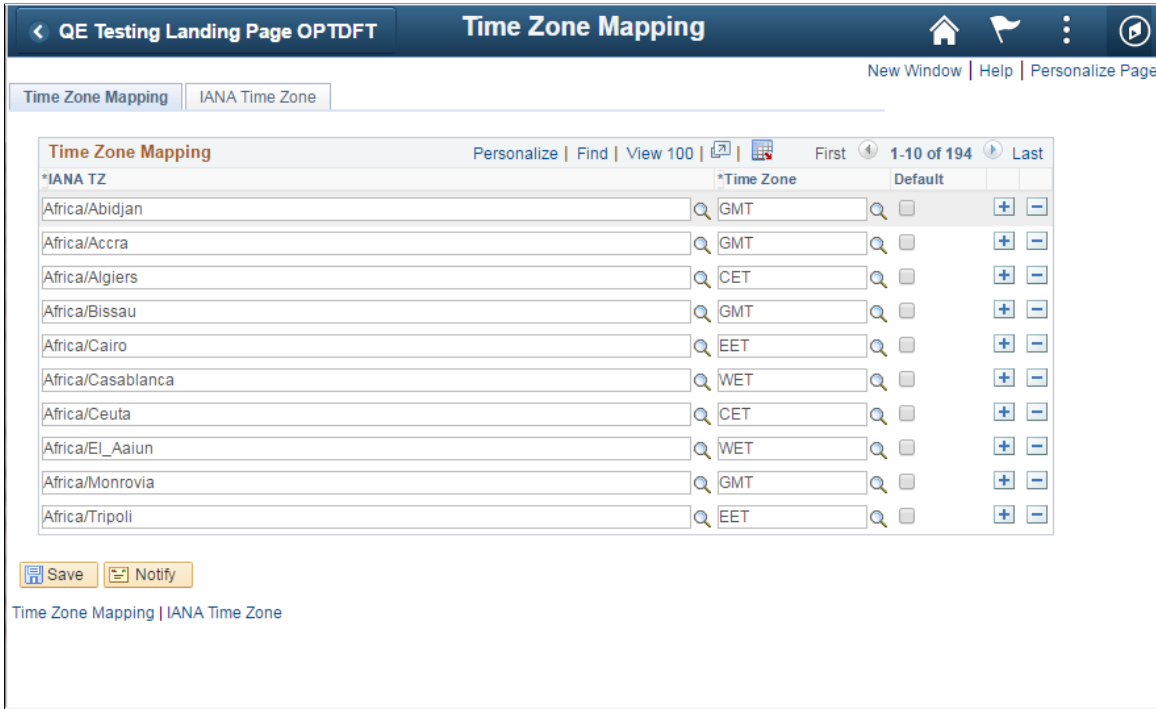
QE Testing Landing Page OPTDFT

Time Zone Mapping

New Window | Help | Personalize Page

Time Zone Mapping | IANA Time Zone

Time Zone Mapping

Personalize | Find | View 100 | | First 1-10 of 194 Last

| *IANA TZ | *Time Zone | Default |
|---|---|---|
| Africa/Abidjan | GMT | |
| Africa/Accra | GMT | |
| Africa/Algiers | CET | |
| Africa/Bissau | GMT | |
| Africa/Cairo | EET | |
| Africa/Casablanca | WET | |
| Africa/Ceuta | CET | |
| Africa/El_Aaiun | WET | |
| Africa/Monrovia | GMT | |
| Africa/Tripoli | EET | |

Save | Notify

Time Zone Mapping | IANA Time Zone